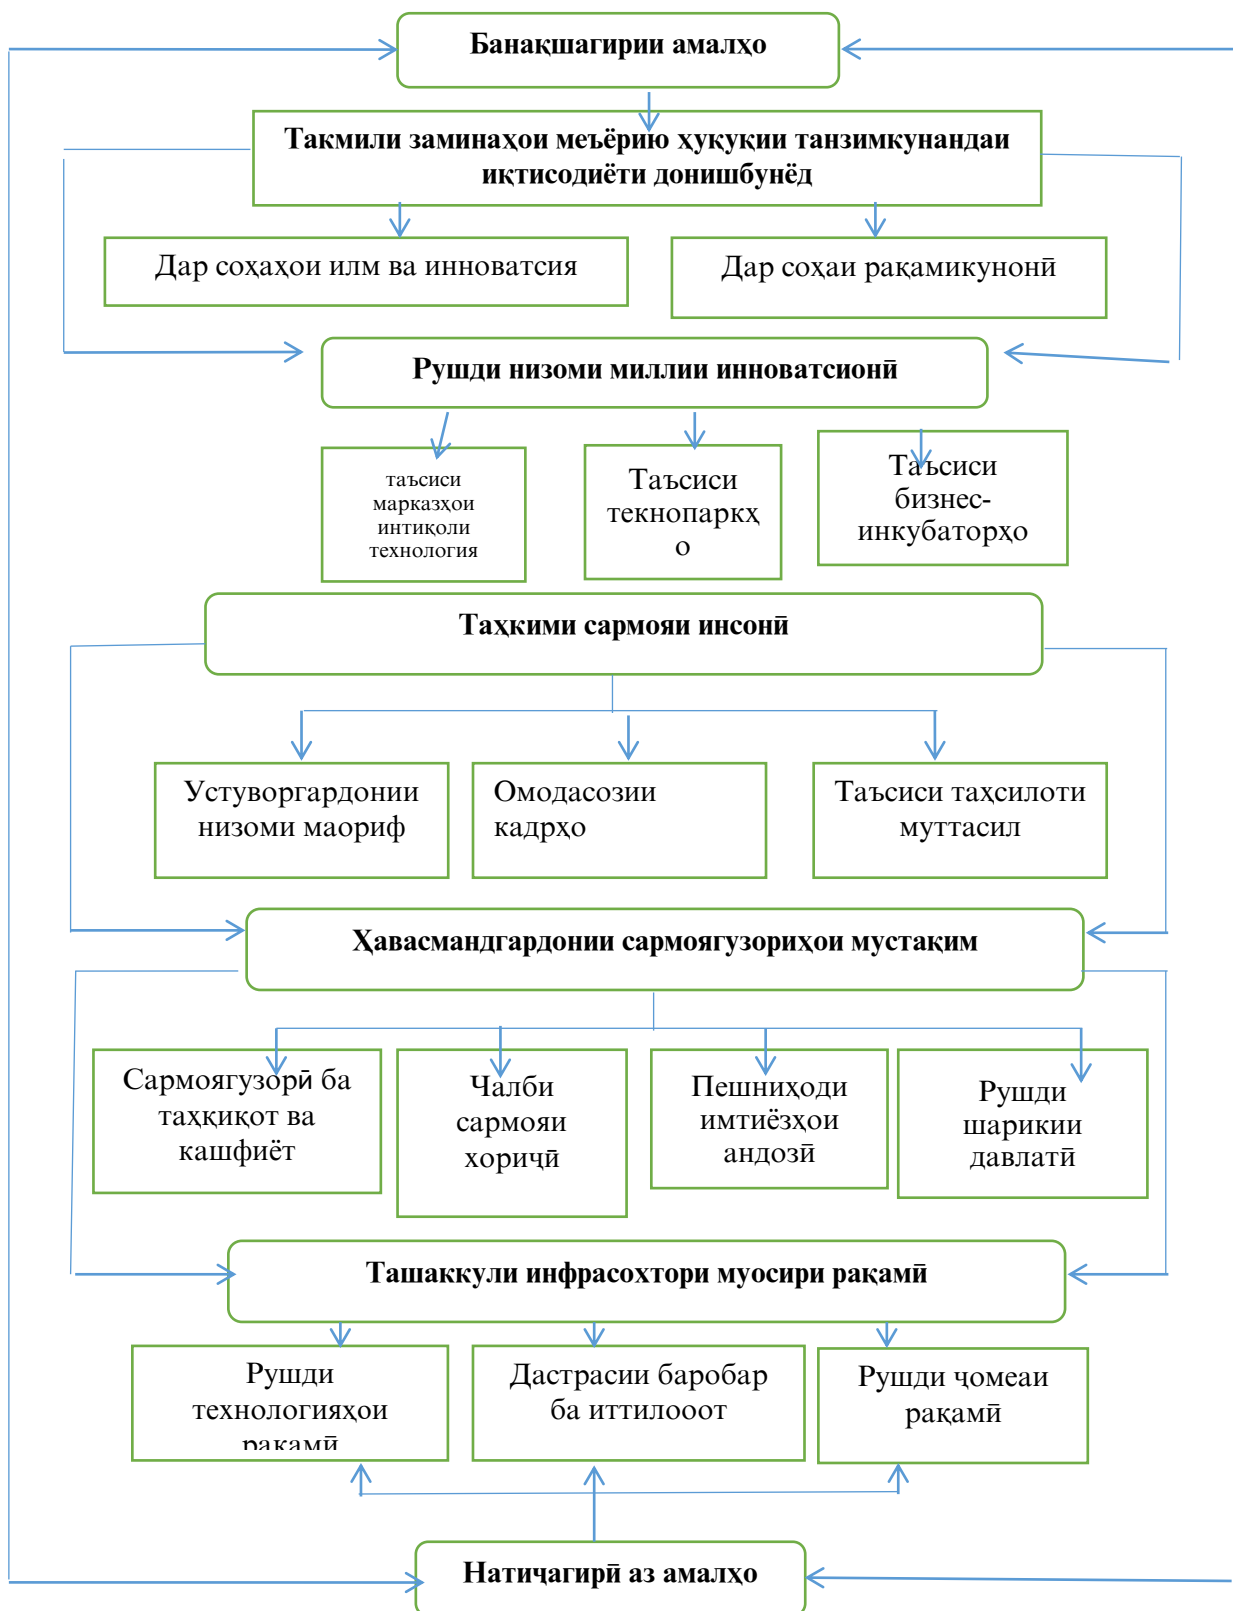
Банақшагирии амалҳо

Такмили заминаҳои меъёрию ҳуқуқии танзимкунандаи иқтисодиёти донишбунёд

Дар соҳаҳои илм ва инноватсия

Дар соҳаи рақамикунонӣ

Рушди низоми миллии инноватсионӣ

таъсиси марказҳои интиқоли технология

Таъсиси технопаркҳо

Таъсиси бизнес-инкубаторҳо

Таҳкими сармояи инсонӣ

Устуворгардонии низоми маориф

Омодасозии кадрҳо

Таъсиси таҳсилоти муттасил

Ҳавасмандгардонии сармоягузориҳои мустақим

Сармоягузорӣ ба таҳқиқот ва кашфиёт

Ҷалби сармояи хориҷӣ

Пешниҳоди имтиёзҳои андозӣ

Рушди шарикии давлатӣ

Ташаккули инфрасохтори муосири рақамӣ

Рушди технологияҳои рақамӣ

Дастрасии баробар ба иттилооот

Рушди ҷомеаи рақамӣ

Натиҷагирӣ аз амалҳо